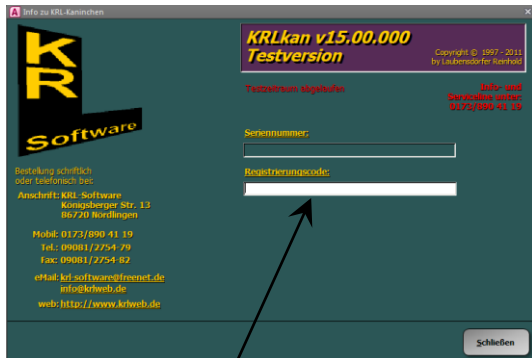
Info zu KRL-Kaninchen

K R
Software

KRLkan v15.00.000
Testversion

Copyright © 1997 - 2011
by Laubensdörfer Reinhold

Testzeitraum abgelaufen

Info- und
Servicehotline
0173/890 41 19

Seriennummer:

Registrierungscode:

Bestellung schriftlich
oder telefonisch bei:

Anschrift: KRL-Software
Kongsberger Str. 13
86720 Nördlingen

Mobil: 0173/890 41 19
Tel.: 09081/2754-79
Fax: 09081/2754-82

eMail: krl-software@freenet.de
info@krlweb.de

web: http://www.krlweb.de

Schließen